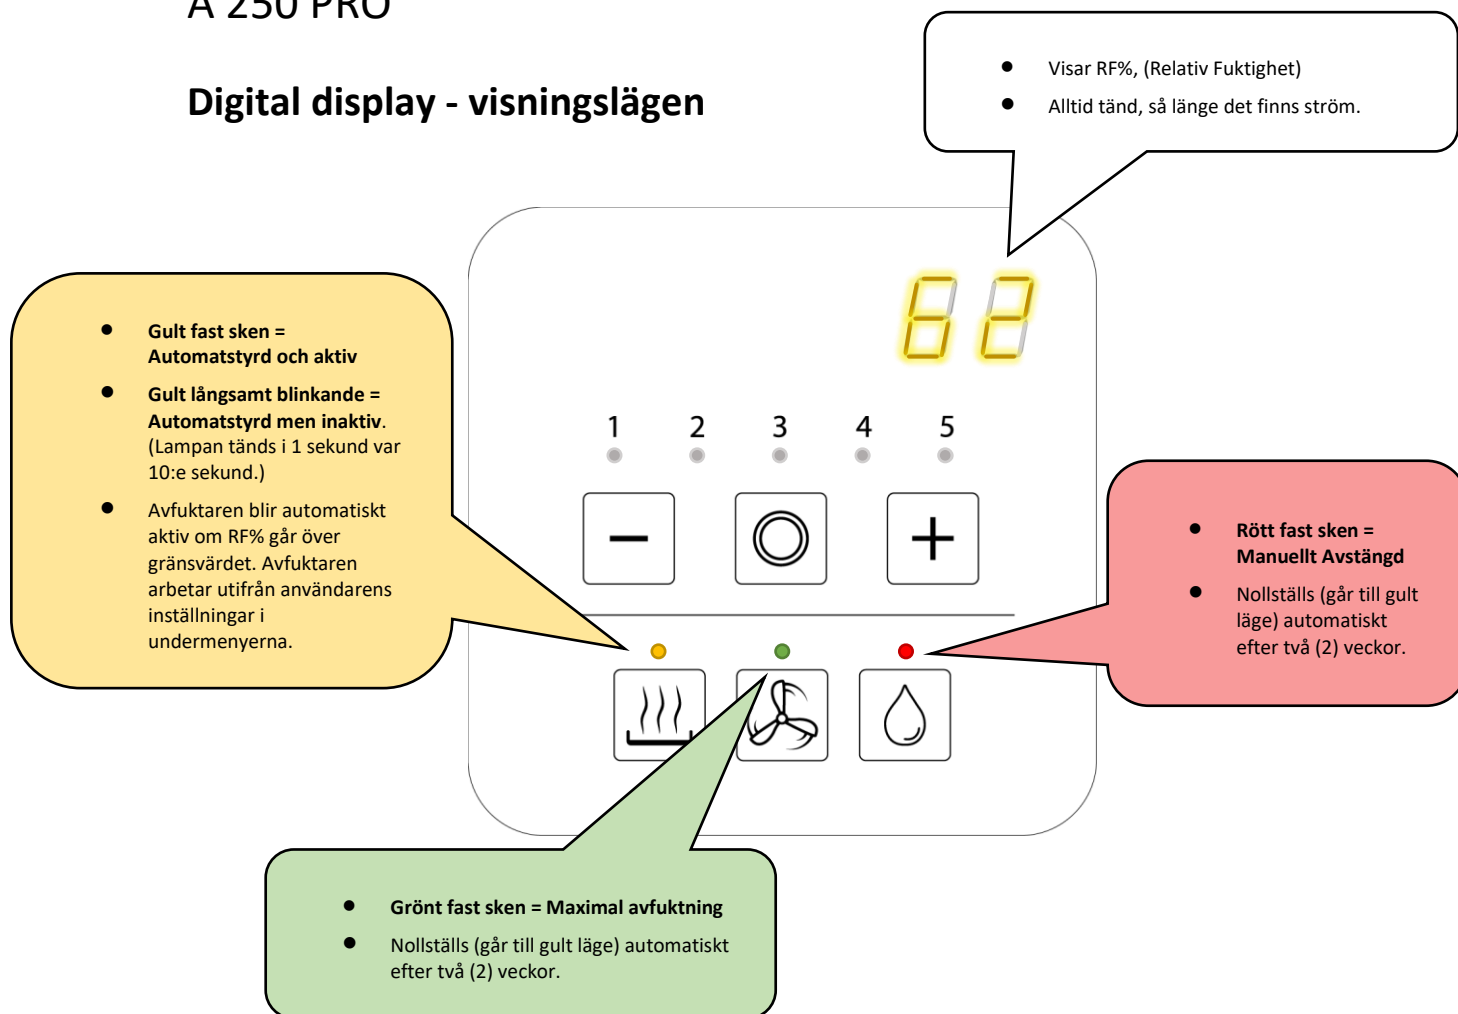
A 250 PRO

**Digital display - visningslägen**

- Visar RF%, (Relativ Fuktighet)
- Alltid tänd, så länge det finns ström.

62

1 2 3 4 5

- **Gult fast sken = Automatstyrd och aktiv**
- **Gult långsamt blinkande = Automatstyrd men inaktiv**. (Lampan tänds i 1 sekund var 10:e sekund.)
- Avfuktaren blir automatiskt aktiv om RF% går över gränsvärdet. Avfuktaren arbetar utifrån användarens inställningar i undermenyerna.

- **Rött fast sken = Manuellt Avstängd**
- Nollställs (går till gult läge) automatiskt efter två (2) veckor.

- **Grönt fast sken = Maximal avfuktning**
- Nollställs (går till gult läge) automatiskt efter två (2) veckor.